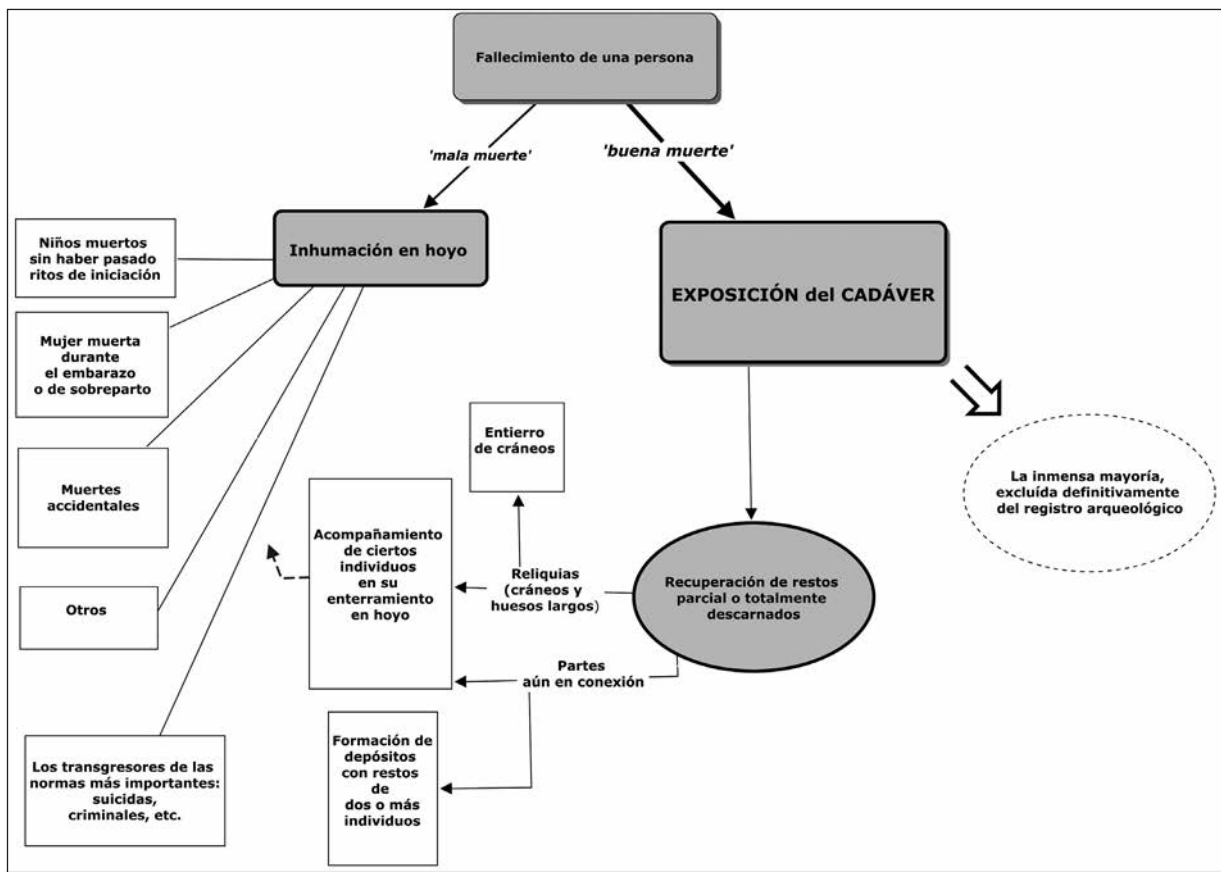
Fallecimiento de una persona

'mala muerte'

'buena muerte'

Inhumación en hoyo

EXPOSICIÓN del CADÁVER

Niños muertos sin haber pasado ritos de iniciación

Mujer muerta durante el embarazo o de sobreparto

Muertes accidentales

Otros

Los transgresores de las normas más importantes: suicidas, criminales, etc.

Entierro de cráneos

La inmensa mayoría, excluída definitivamente del registro arqueológico

Acompañamiento de ciertos individuos en su enterramiento en hoyo

Reliquias (cráneos y huesos largos)

Recuperación de restos parcial o totalmente descarnados

Partes aún en conexión

Formación de depósitos con restos de dos o más individuos